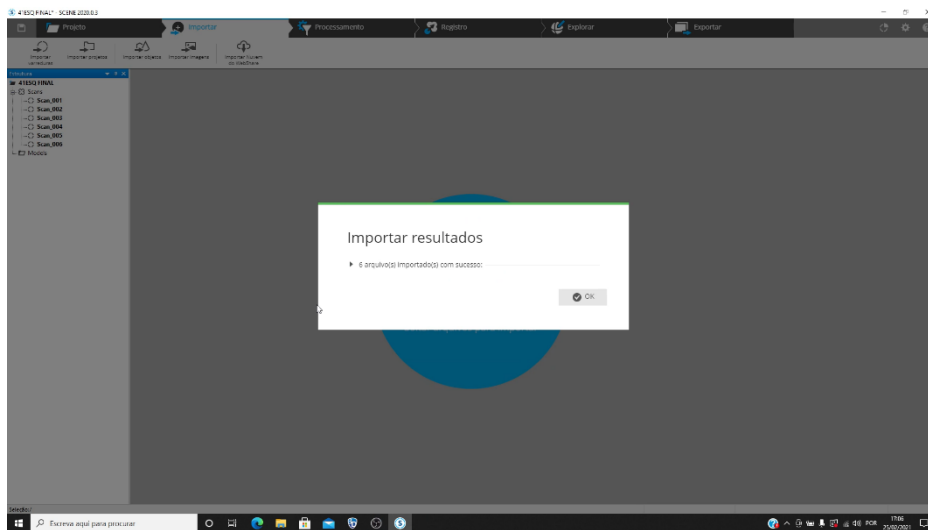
4°ESQ FINAL* - SCENE 2020.0.3

Projecto
Importar
Processamento
Registro
Explorar
Exportar

Importar varreduras
Importar projetos
Importar objetos
Importar imagens
Importar Nuvem do telefone

Estrutura
4ESQ FINAL
Scans
Scan_001
Scan_002
Scan_003
Scan_004
Scan_005
Scan_006
Models

Importar resultados

6 arquivo(s) importado(s) com sucesso:

OK

Seleção:

Escreva aqui para procurar

POR
17:06
25/02/2021